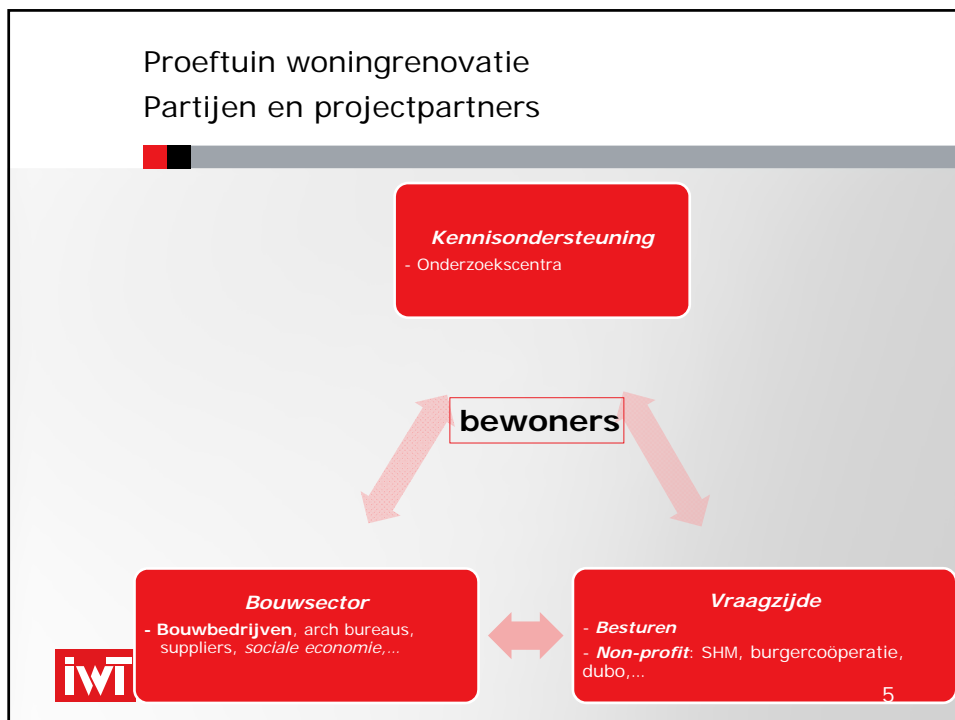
Proeftuin woningrenovatie
Partijen en projectpartners

Kennisondersteuning
- Onderzoekscentra

bewoners

Bouwsector
- Bouwbedrijven, arch bureaus, suppliers, sociale economie,…

Vraagzijde
- Besturen
- Non-profit: SHM, burgercoöperatie, dubo,…

IWT

5